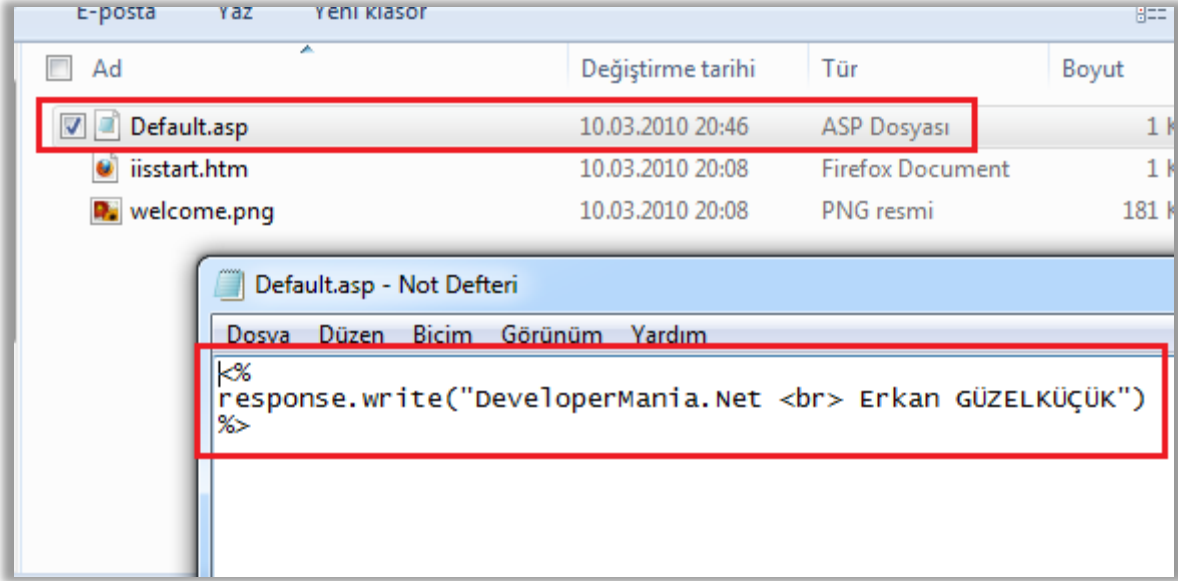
E-posta Yaz Yeni klasör

| Ad | Değiştirme tarihi | Tür | Boyut |
|---|---|---|---|
| Default.asp | 10.03.2010 20:46 | ASP Dosyası | 1 K |
| iisstart.htm | 10.03.2010 20:08 | Firefox Document | 1 K |
| welcome.png | 10.03.2010 20:08 | PNG resmi | 181 K |

Default.asp - Not Defteri

Dosya Düzen Biçim Görünüm Yardım

<%
response.write("DeveloperMania.Net <br> Erkan GÜZELKÜÇÜK")
%>